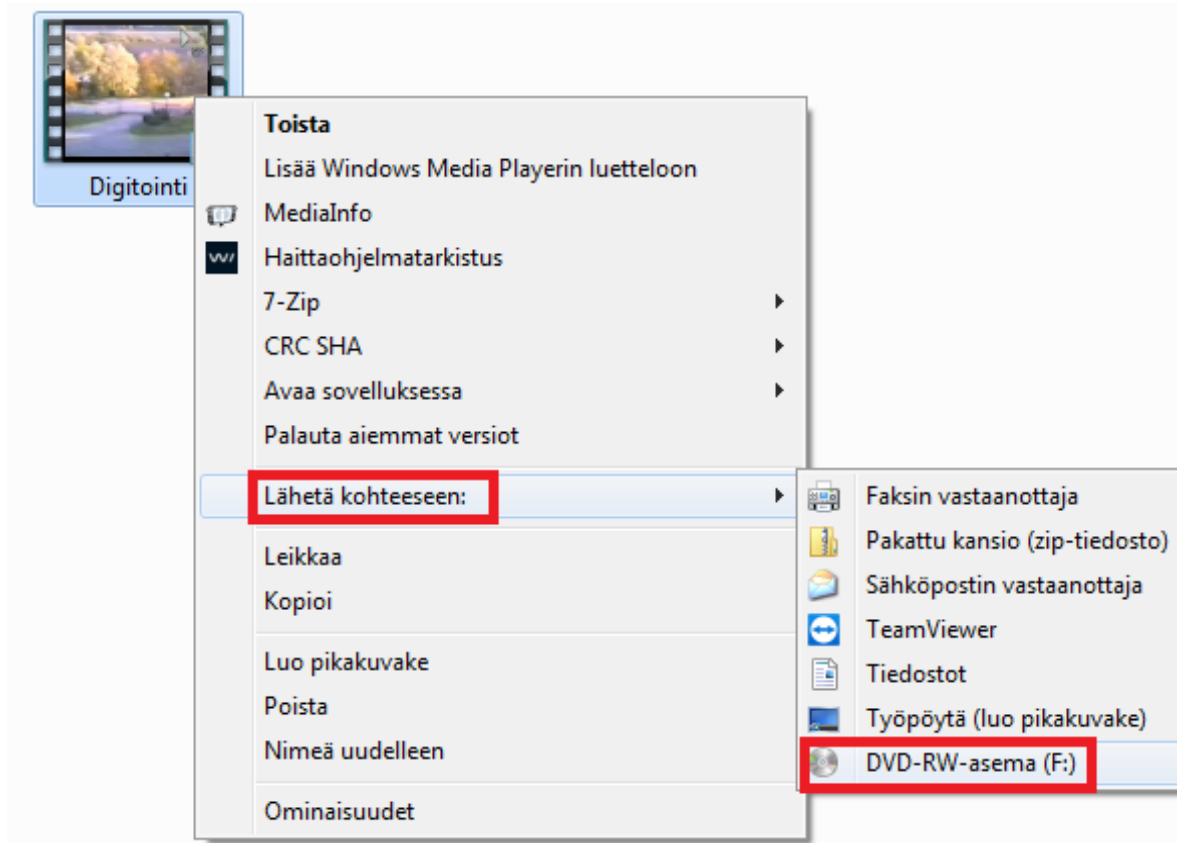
Digitointi

Toista
Lisää Windows Media Playerin luetteloon
MediaInfo
Haittaohjelmatarkistus
7-Zip
CRC SHA
Avaa sovelluksessa
Palauta aiemmat versiot

Lähetä kohteeseen:

Leikkaa
Kopioi

Luo pikakuvake
Poista
Nimeä uudelleen

Ominaisuudet

Faksin vastaanottaja
Pakattu kansio (zip-tiedosto)
Sähköpostin vastaanottaja
TeamViewer
Tiedostot
Työpöytä (luo pikakuvake)
DVD-RW-asema (F:)